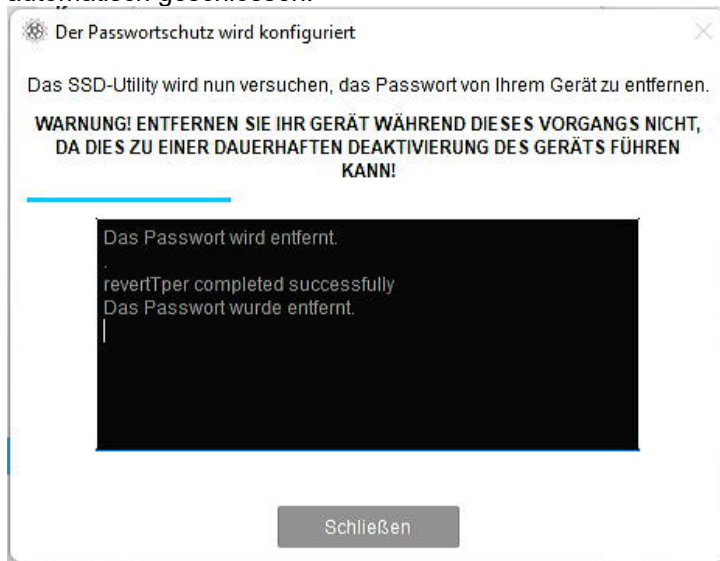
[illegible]

Der Passwortschutz wird konfiguriert

Das SSD-Utility wird nun versuchen, das Passwort von Ihrem Gerät zu entfernen.

WARNUNG! ENTFERNEN SIE IHR GERÄT WÄHREND DIESES VORGANGS NICHT, DA DIES ZU EINER DAUERHAFTEN DEAKTIVIERUNG DES GERÄTS FÜHREN KANN!

Das Passwort wird entfernt.
.
revertTper completed successfully
Das Passwort wurde entfernt.

Schließen